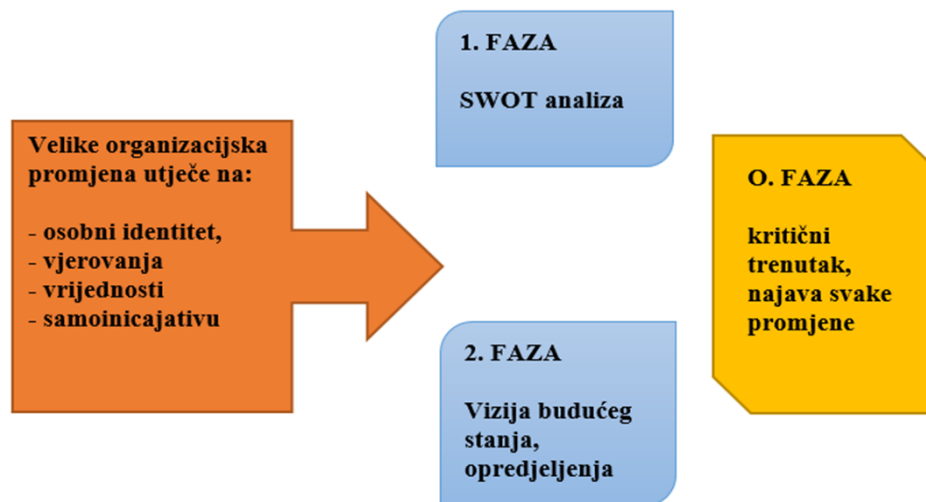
1. FAZA

SWOT analiza

Velike organizacijska promjena utječe na:

- osobni identitet,
- vjerovanja
- vrijednosti
- samoinicajativu

O. FAZA

kritični trenutak, najava svake promjene

2. FAZA

Vizija budućeg stanja, opredjeljenja